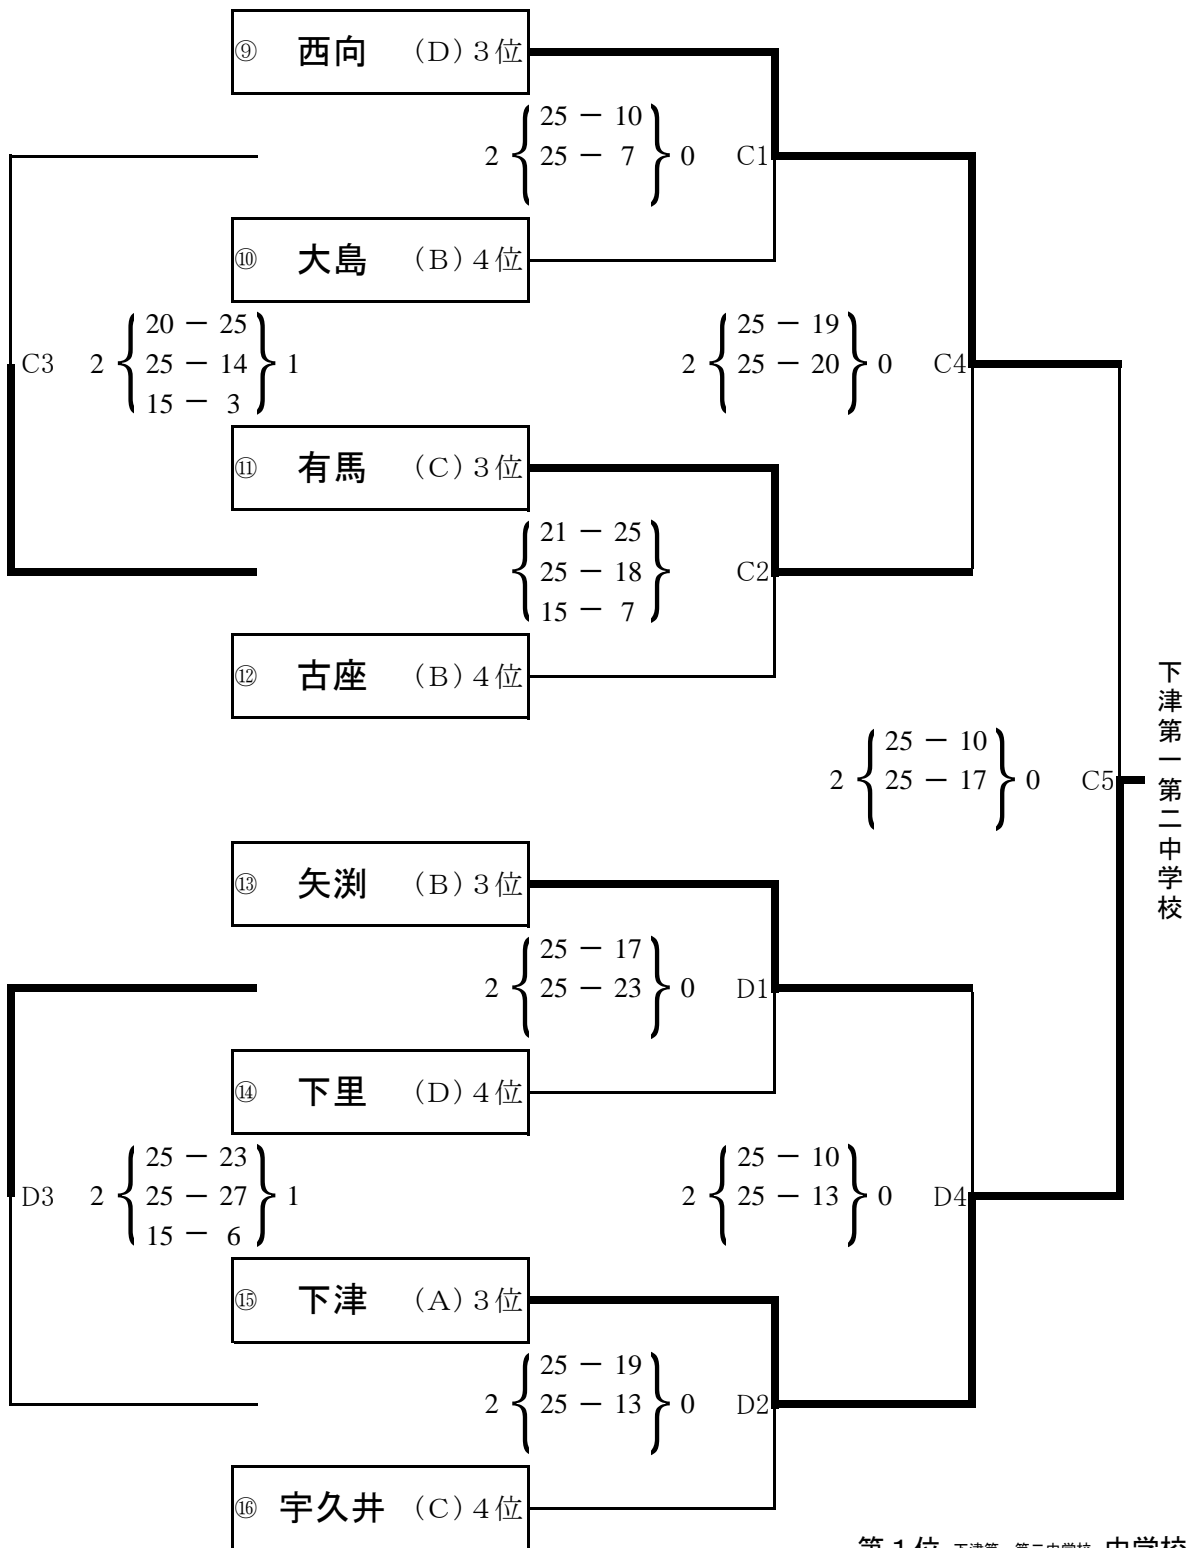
⑨ 西向 （D）3位

2 $\begin{cases} 25 - 10 \\ 25 - 7 \end{cases}$ 0 C1

⑩ 大島 （B）4位

C3 2 $\begin{cases} 20 - 25 \\ 25 - 14 \\ 15 - 3 \end{cases}$ 1

2 $\begin{cases} 25 - 19 \\ 25 - 20 \end{cases}$ 0 C4

⑪ 有馬 （C）3位

$\begin{cases} 21 - 25 \\ 25 - 18 \\ 15 - 7 \end{cases}$ C2

⑫ 古座 （B）4位

2 $\begin{cases} 25 - 10 \\ 25 - 17 \end{cases}$ 0 C5

下津第一第二中学校

⑬ 矢渕 （B）3位

2 $\begin{cases} 25 - 17 \\ 25 - 23 \end{cases}$ 0 D1

⑭ 下里 （D）4位

D3 2 $\begin{cases} 25 - 23 \\ 25 - 27 \\ 15 - 6 \end{cases}$ 1

2 $\begin{cases} 25 - 10 \\ 25 - 13 \end{cases}$ 0 D4

⑮ 下津 （A）3位

2 $\begin{cases} 25 - 19 \\ 25 - 13 \end{cases}$ 0 D2

⑯ 宇久井 （C）4位

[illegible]